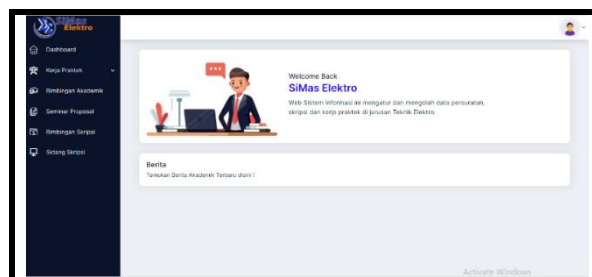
SiMas Elektro

Dashboard
Kerja Praktek
Bimbingan Akademik
Seminar Proposal
Bimbingan Skripsi
Sidang Skripsi

Welcome Back
SiMas Elektro
Web Sistem Informasi ini mengatur dan mengolah data persuratan, skripsi dan kerja praktek di jurusan Teknik Elektro.

Berita
Temukan Berita Akademik Terbaru disini !

Activate Windows